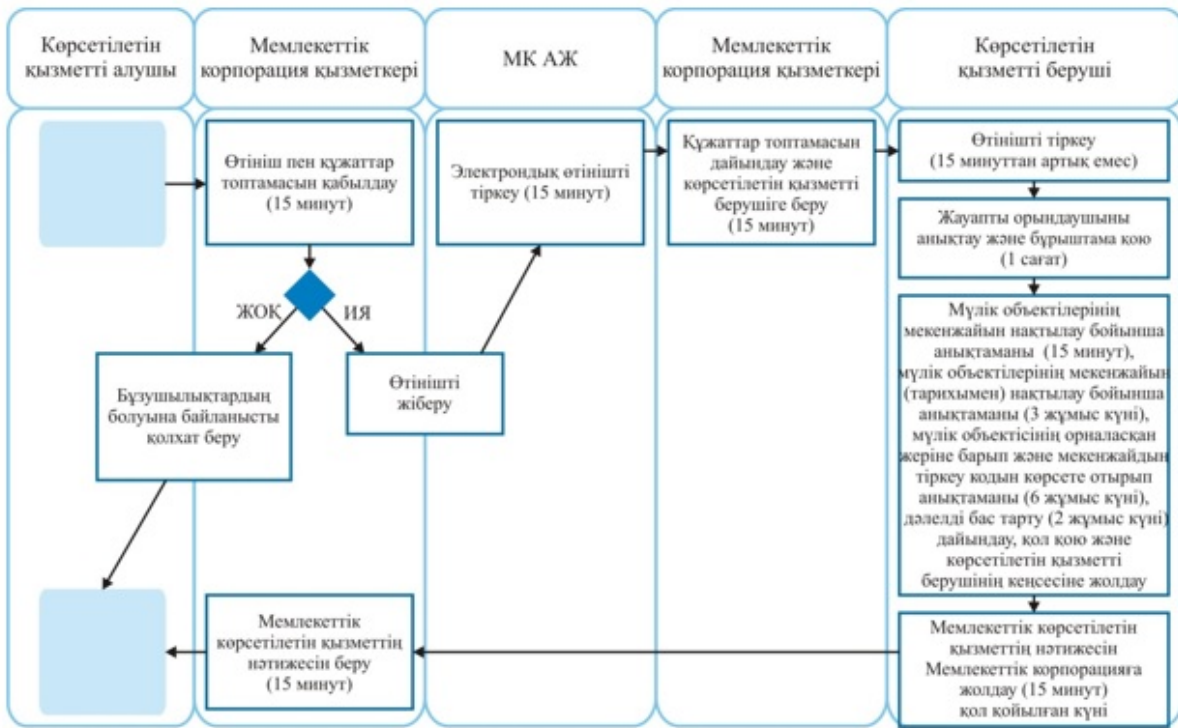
Көрсетілетін қызметті алушы

Мемлекеттік корпорация қызметкері

МК АЖ

Мемлекеттік корпорация қызметкері

Көрсетілетін қызметті беруші

Өтініш пен құжаттар топтамасын қабылдау (15 минут)

Электрондық өтінішті тіркеу (15 минут)

Құжаттар топтамасын дайындау және көрсетілетін қызметті берушіге беру (15 минут)

Өтінішті тіркеу (15 минуттан артық емес)

Жауапты орындаушыны анықтау және бұрыштама қою (1 сағат)

ЖОҚ

ИЯ

Бұзушылықтардың болуына байланысты қолхат беру

Өтінішті жіберу

Мүлік объектілерінің мекенжайын нақтылау бойынша анықтаманы (15 минут), мүлік объектілерінің мекенжайын (тарихымен) нақтылау бойынша анықтаманы (3 жұмыс күні), мүлік объектісінің орналасқан жеріне барып және мекенжайдың тіркеу кодын көрсете отырып анықтаманы (6 жұмыс күні), дәлелді бас тарту (2 жұмыс күні) дайындау, қол қою және көрсетілетін қызметті берушінің кеңсесіне жолдау

Мемлекеттік көрсетілетін қызметтің нәтижесін беру (15 минут)

Мемлекеттік көрсетілетін қызметтің нәтижесін Мемлекеттік корпорацияға жолдау (15 минут) қол қойылған күні